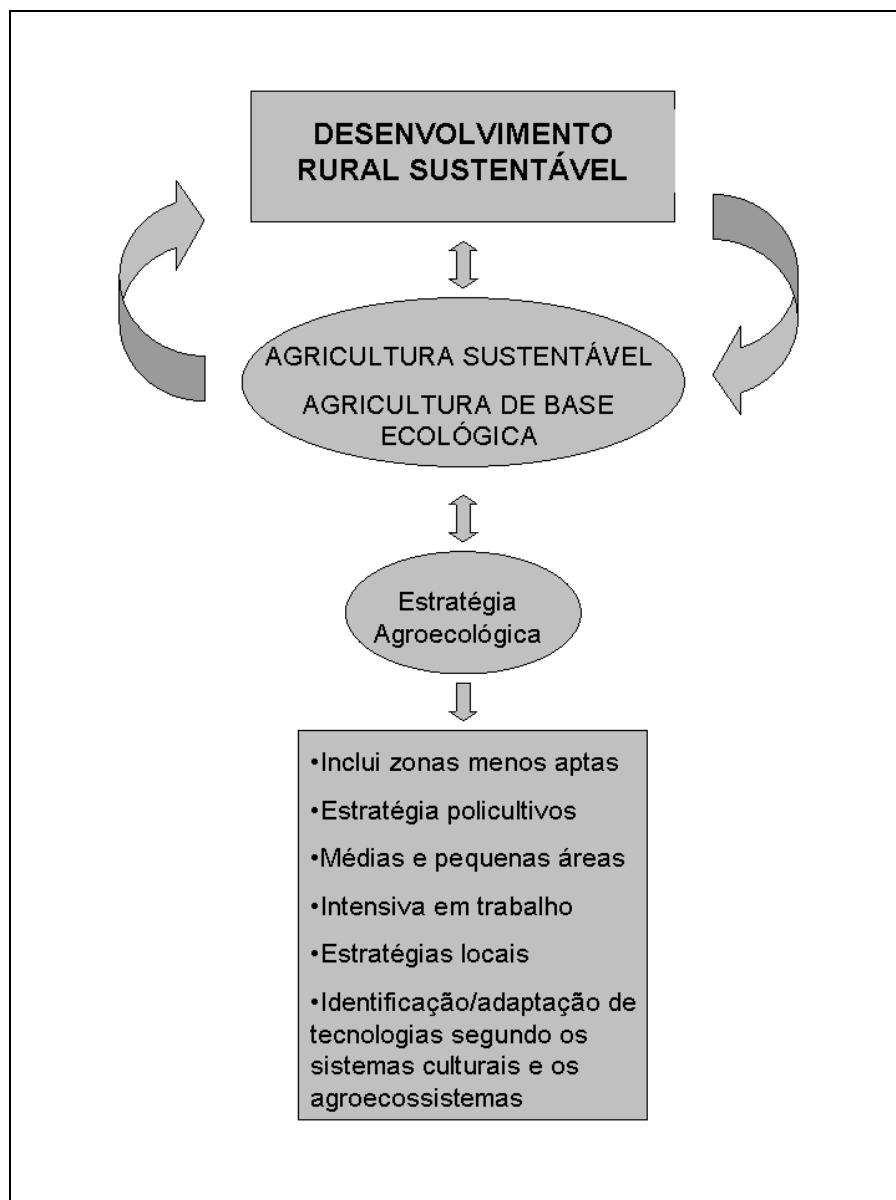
DESENVOLVIMENTO RURAL SUSTENTÁVEL

AGRICULTURA SUSTENTÁVEL

AGRICULTURA DE BASE ECOLÓGICA

Estratégia Agroecológica

•Inclui zonas menos aptas

•Estratégia policultivos

•Médias e pequenas áreas

•Intensiva em trabalho

•Estratégias locais

•Identificação/adaptação de tecnologias segundo os sistemas culturais e os agroecossistemas